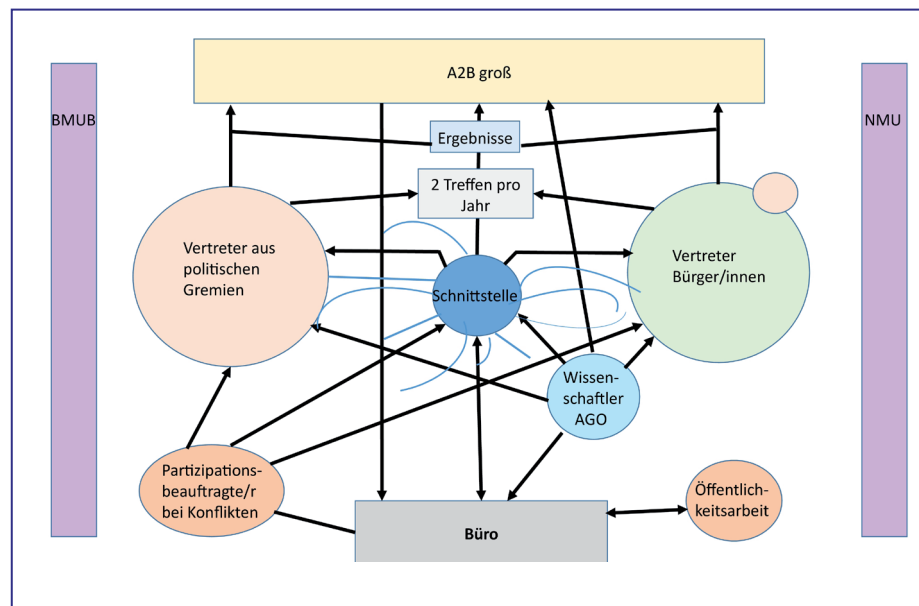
A2B groß

BMUB

NMU

Ergebnisse

2 Treffen pro Jahr

Vertreter aus politischen Gremien

Schnittstelle

Vertreter Bürger/innen

Wissenschaftler AGO

Partizipationsbeauftragte/r bei Konflikten

Büro

Öffentlichkeitsarbeit